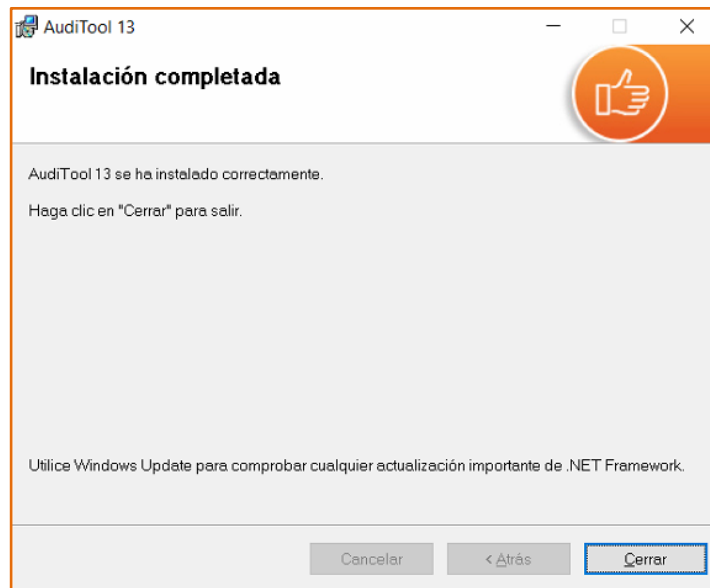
AudiTool 13

Instalación completada

AudiTool 13 se ha instalado correctamente.

Haga clic en "Cerrar" para salir.

Utilice Windows Update para comprobar cualquier actualización importante de .NET Framework.

Cancelar
< Atrás
Cerrar